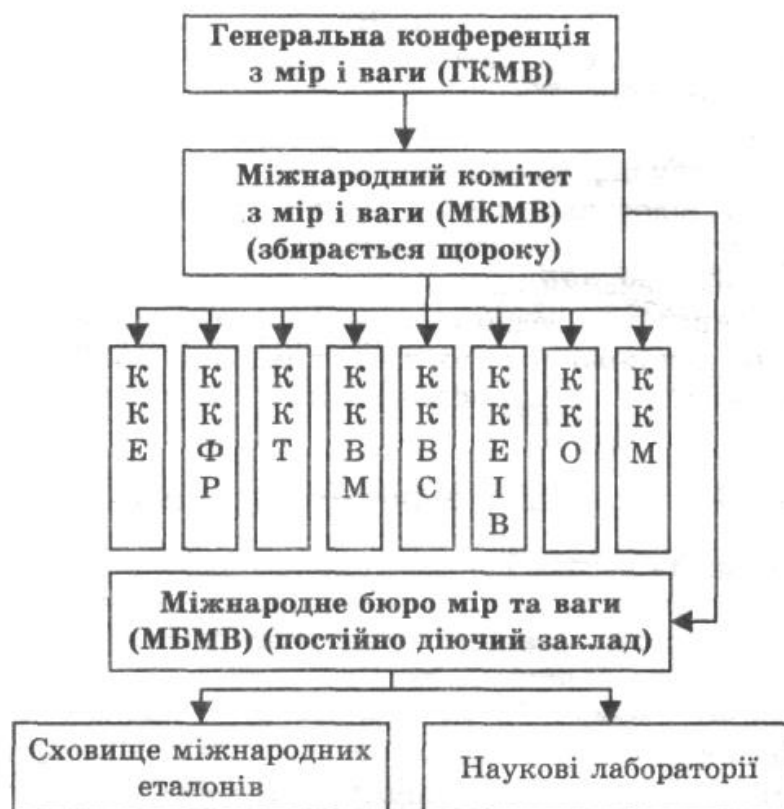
Генеральна конференція з мір і ваги (ГКМВ)

Міжнародний комітет з мір і ваги (МКМВ) (збирається щороку)

ККЕ

ККФР

ККТ

ККВМ

ККВС

ККЕІВ

ККО

ККМ

Міжнародне бюро мір та ваги (МБМВ) (постійно діючий заклад)

Сховище міжнародних еталонів

Наукові лабораторії